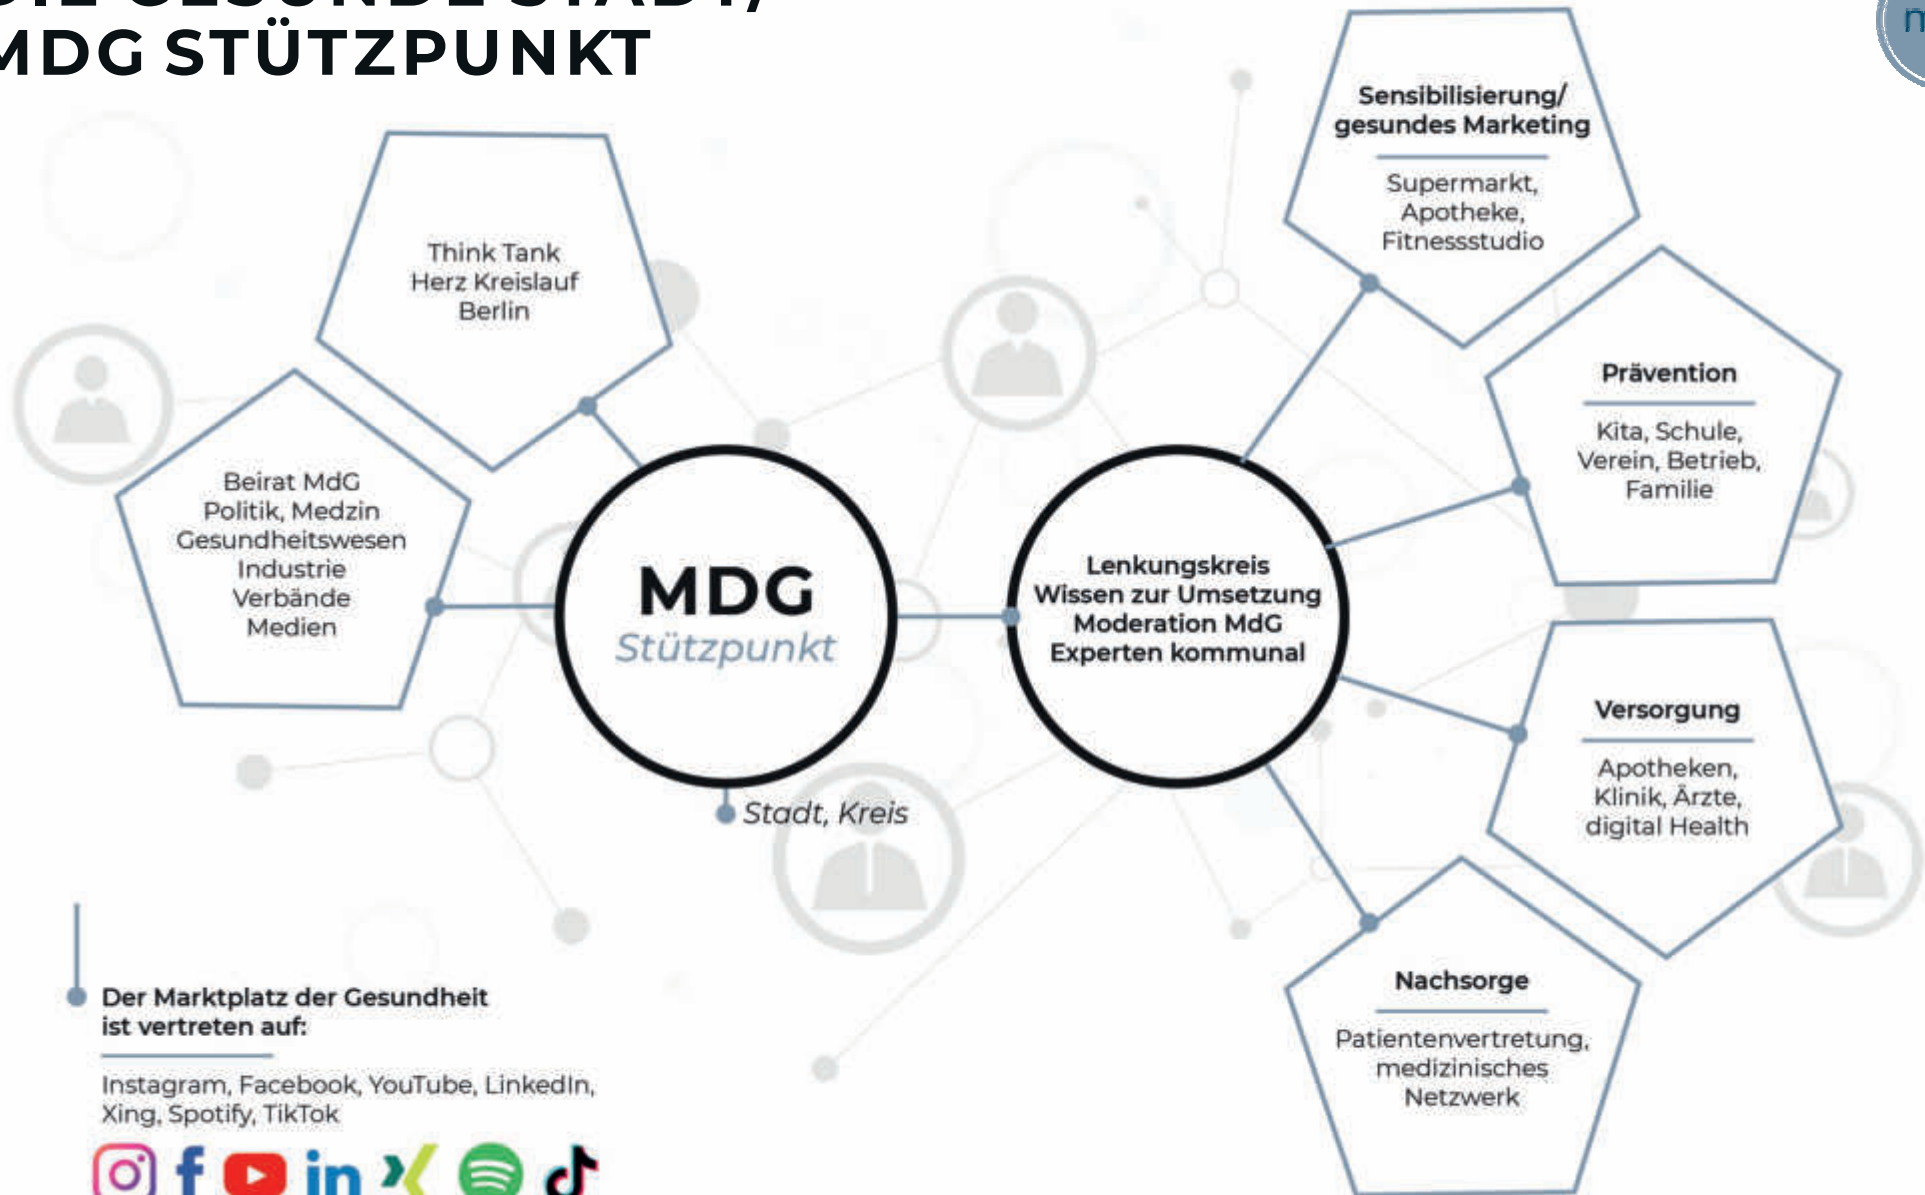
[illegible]
MDG STÜTZPUNKT

Think Tank
Herz Kreislauf
Berlin

Beirat MdG
Politik, Medzin
Gesundheitswesen
Industrie
Verbände
Medien

MDG
Stützpunkt

Stadt, Kreis

Lenkungskreis
Wissen zur Umsetzung
Moderation MdG
Experten kommunal

Sensibilisierung/
gesundes Marketing

Supermarkt,
Apotheke,
Fitnessstudio

Prävention

Kita, Schule,
Verein, Betrieb,
Familie

Versorgung

Apotheken,
Klinik, Ärzte,
digital Health

Nachsorge

Patientenvertretung,
medizinisches
Netzwerk

Der Marktplatz der Gesundheit
ist vertreten auf:

Instagram, Facebook, YouTube, LinkedIn,
Xing, Spotify, TikTok